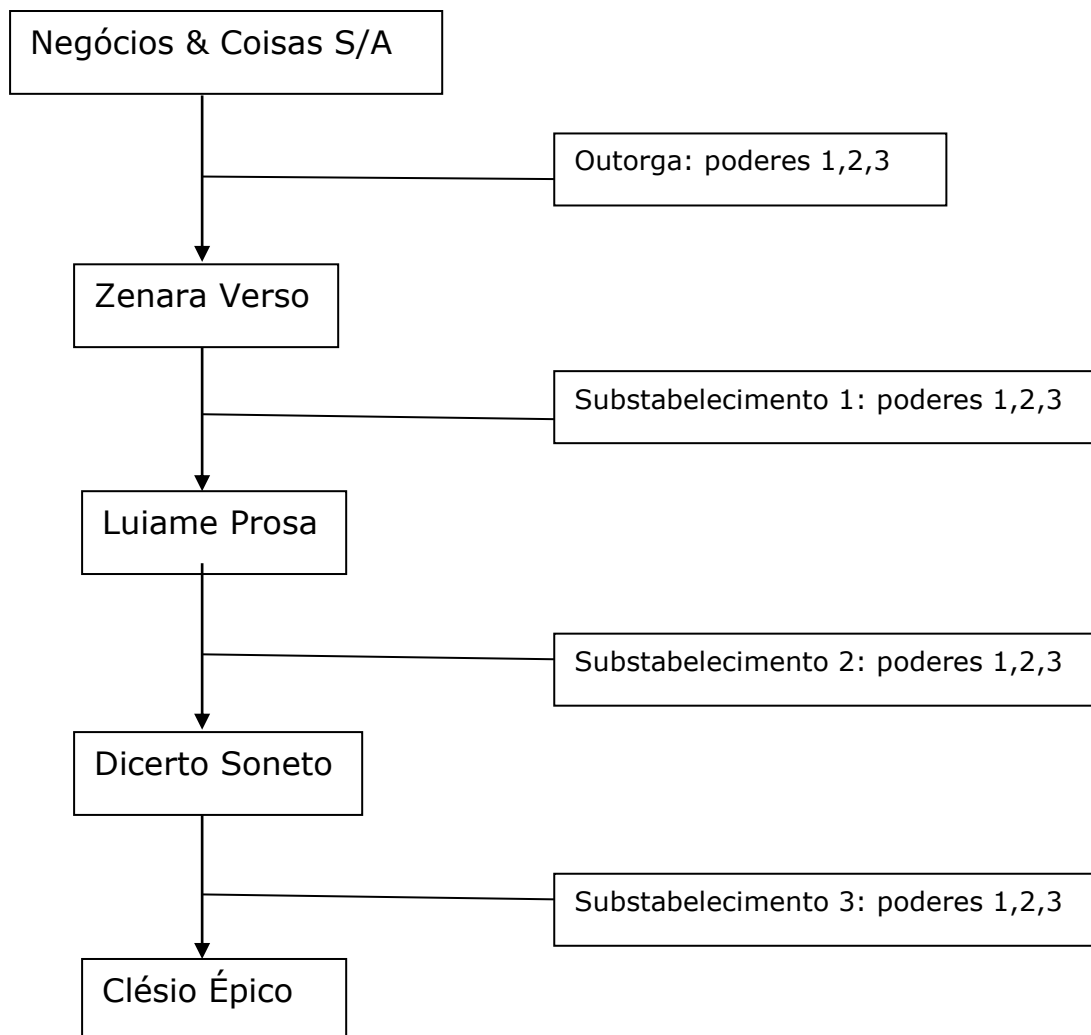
Negócios & Coisas S/A

Outorga: poderes 1,2,3

Zenara Verso

Substabelecimento 1: poderes 1,2,3

Luiame Prosa

Substabelecimento 2: poderes 1,2,3

Dicerto Soneto

Substabelecimento 3: poderes 1,2,3

Clésio Épico